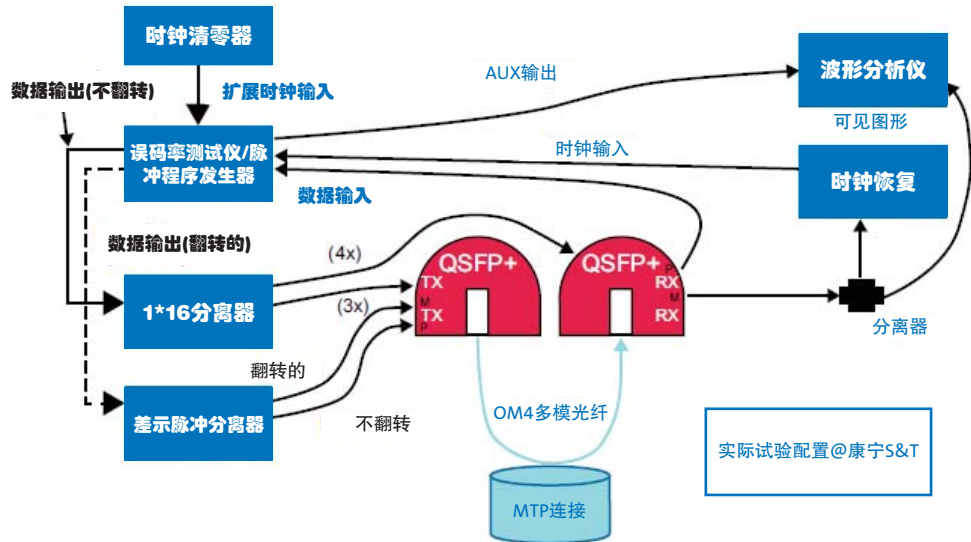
时钟清零器

数据输出(不翻转)

扩展时钟输入

AUX输出

波形分析仪

可见图形

误码率测试仪/脉冲程序发生器

时钟输入

时钟恢复

数据输入

数据输出(翻转的)

(4x)

QSFP+
TX
M
TX
P

QSFP+
RX
P
M
RX

1*16分离器

(3x)

分离器

翻转的

差示脉冲分离器

不翻转

OM4多模光纤

实际试验配置@康宁S&T

MTP连接